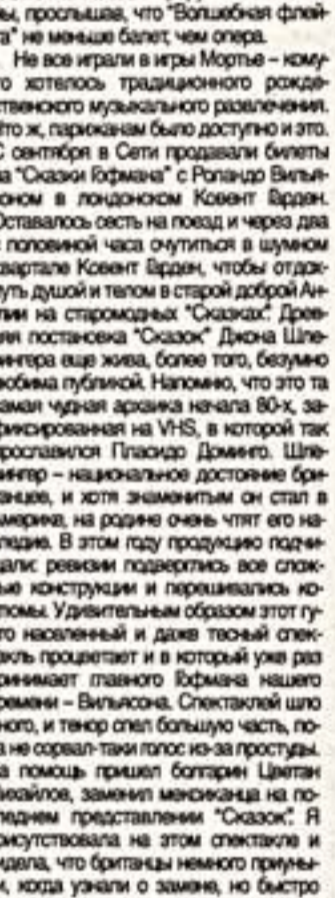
у, прослышав, что "Волшебная флейта" не меньше балет, чем опера.

Не все играли в игры Мортье – кому-то хотелось традиционного рождественского музыкального развлечения. Что ж, парижанам было доступно и это. С сентября в Сети продавали билеты на "Сказки Гофмана" с Роландо Вильясоном в лондонском Ковент Гарден. Оставалось сесть на поезд и через два с половиной часа очутиться в шумном квартале Ковент Гарден, чтобы отдохнуть душой и телом в старой доброй Англии на старомодных "Сказках". Древняя постановка "Сказок" Джона Шлезингера еще жива, более того, безумно любима публикой. Напомню, что это та самая чудная архаика начала 80-х, зафиксированная на VHS, в которой так прославился Пласидо Доминго. Шлезингер – национальное достояние британцев, и хотя знаменитым он стал в Америке, на родине очень чтят его наследие. В этом году продукцию подновили: ревизии подверглись все сложные конструкции и перешивались костюмы. Удивительным образом этот густо населенный и даже тесный спектакль процветает и в который уже раз принимает главного Гофмана нашего времени – Вильясона. Спектаклей шло много, и тенор спел большую часть, пока не сорвал-таки голос из-за простуды. На помощь пришел болгарин Цветан Михайлов, заменил мексиканца на последнем представлении "Сказок". Я присутствовала на этом спектакле и видела, что британцы немного приуныли, когда узнали о замене, но быстро